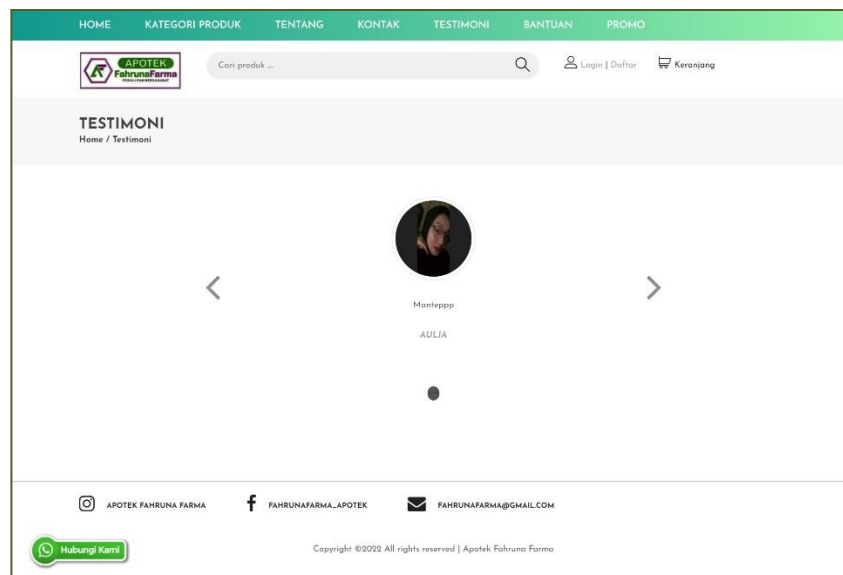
HOME KATEGORI PRODUK TENTANG KONTAK TESTIMONI BANTUAN PROMO

APOTEK FahrunaFarma

Cari produk ...

Login | Daftar Keranjang

TESTIMONI
Home / Testimoni

Manteppp

AULIA

APOTEK FAHRUNA FARMA FAHRUNAFARMA_APOTEK FAHRUNAFARMA@GMAIL.COM

Hubungi Kami

Copyright ©2022 All rights reserved | Apotek Fahruna Farma